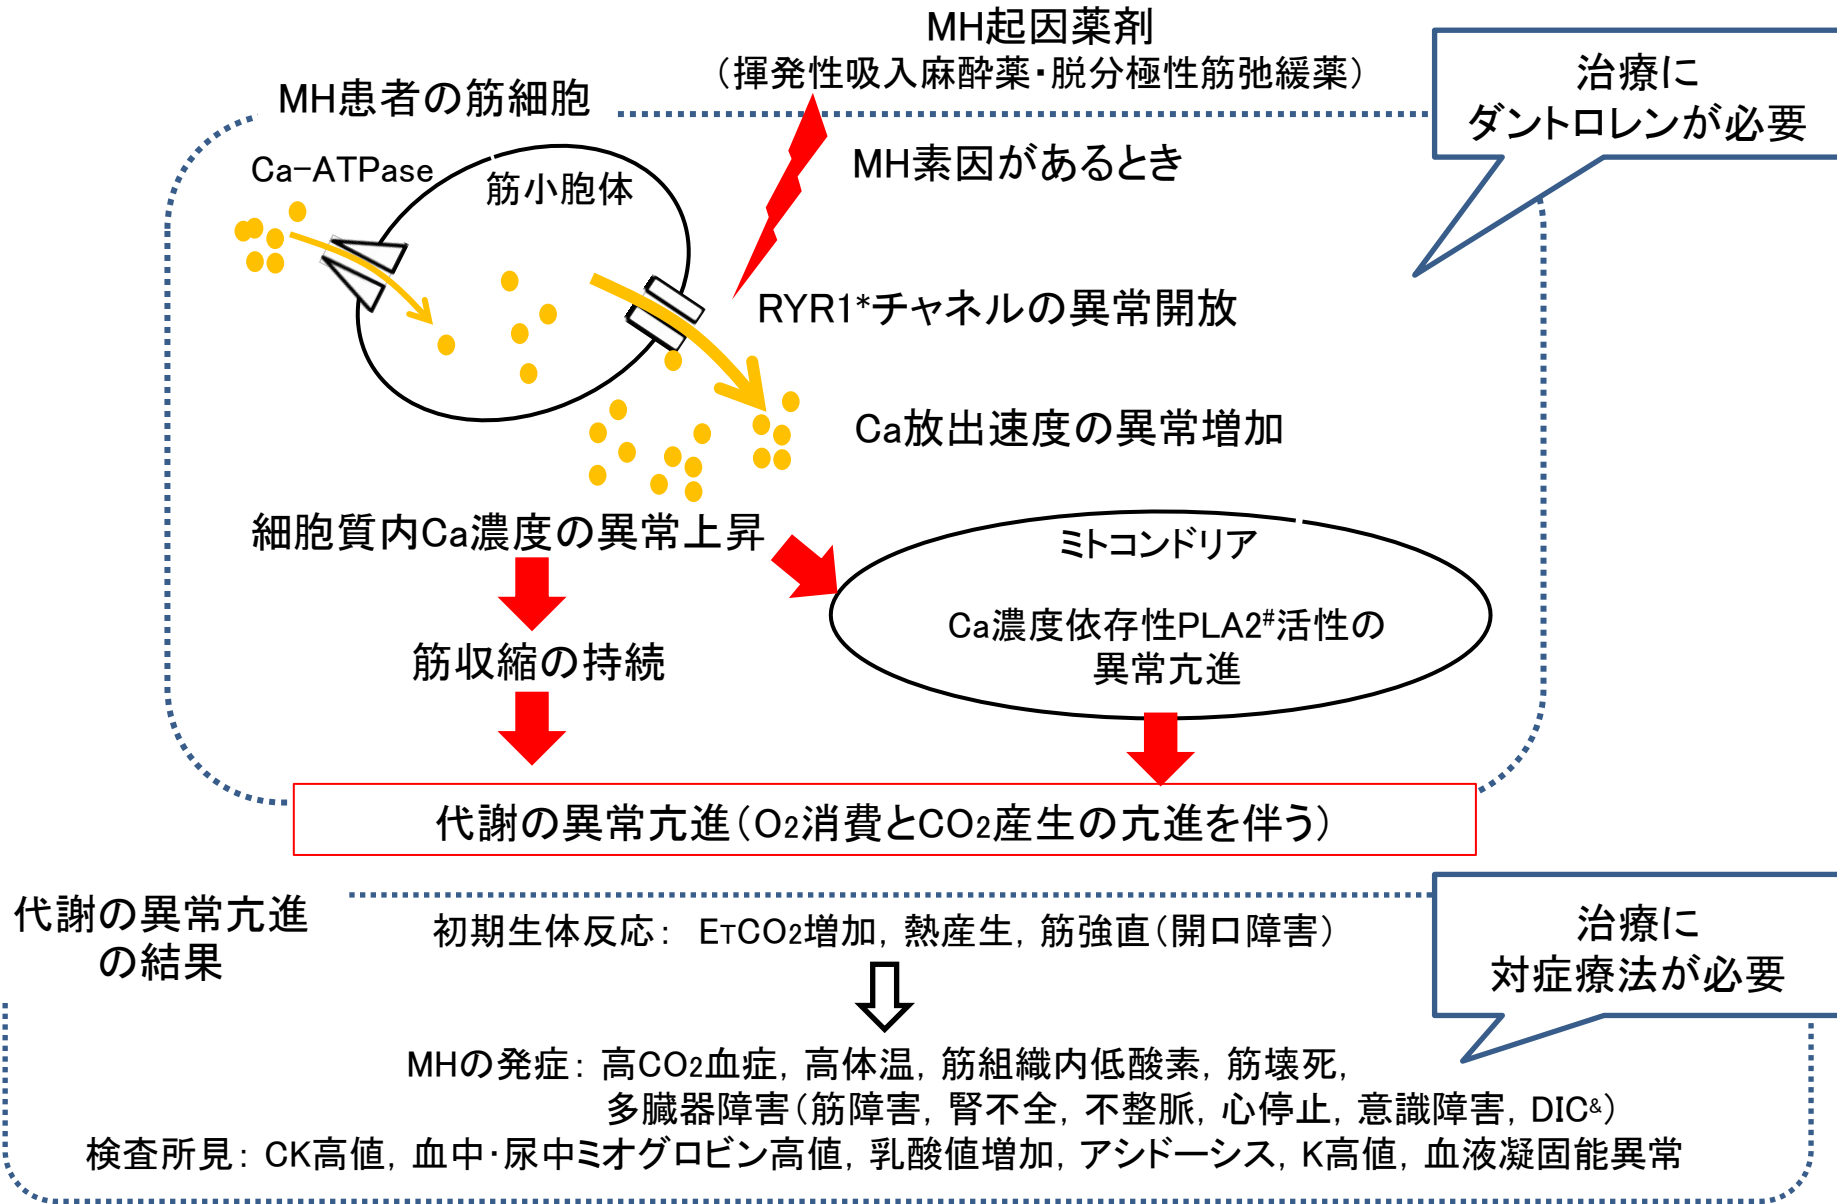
MH起因薬剤
（揮発性吸入麻酔薬・脱分極性筋弛緩薬）

MH患者の筋細胞

治療に
ダントロレンが必要

Ca−ATPase

筋小胞体

MH素因があるとき

RYR1*チャネルの異常開放

Ca放出速度の異常増加

細胞質内Ca濃度の異常上昇

ミトコンドリア

Ca濃度依存性PLA2#活性の
異常亢進

筋収縮の持続

代謝の異常亢進（O2消費とCO2産生の亢進を伴う）

代謝の異常亢進
の結果

初期生体反応： ETCO2増加，熱産生，筋強直（開口障害）

治療に
対症療法が必要

MHの発症：高CO2血症，高体温，筋組織内低酸素，筋壊死，
多臓器障害（筋障害，腎不全，不整脈，心停止，意識障害，DIC&）
検査所見：CK高値，血中・尿中ミオグロビン高値，乳酸値増加，アシドーシス，K高値，血液凝固能異常